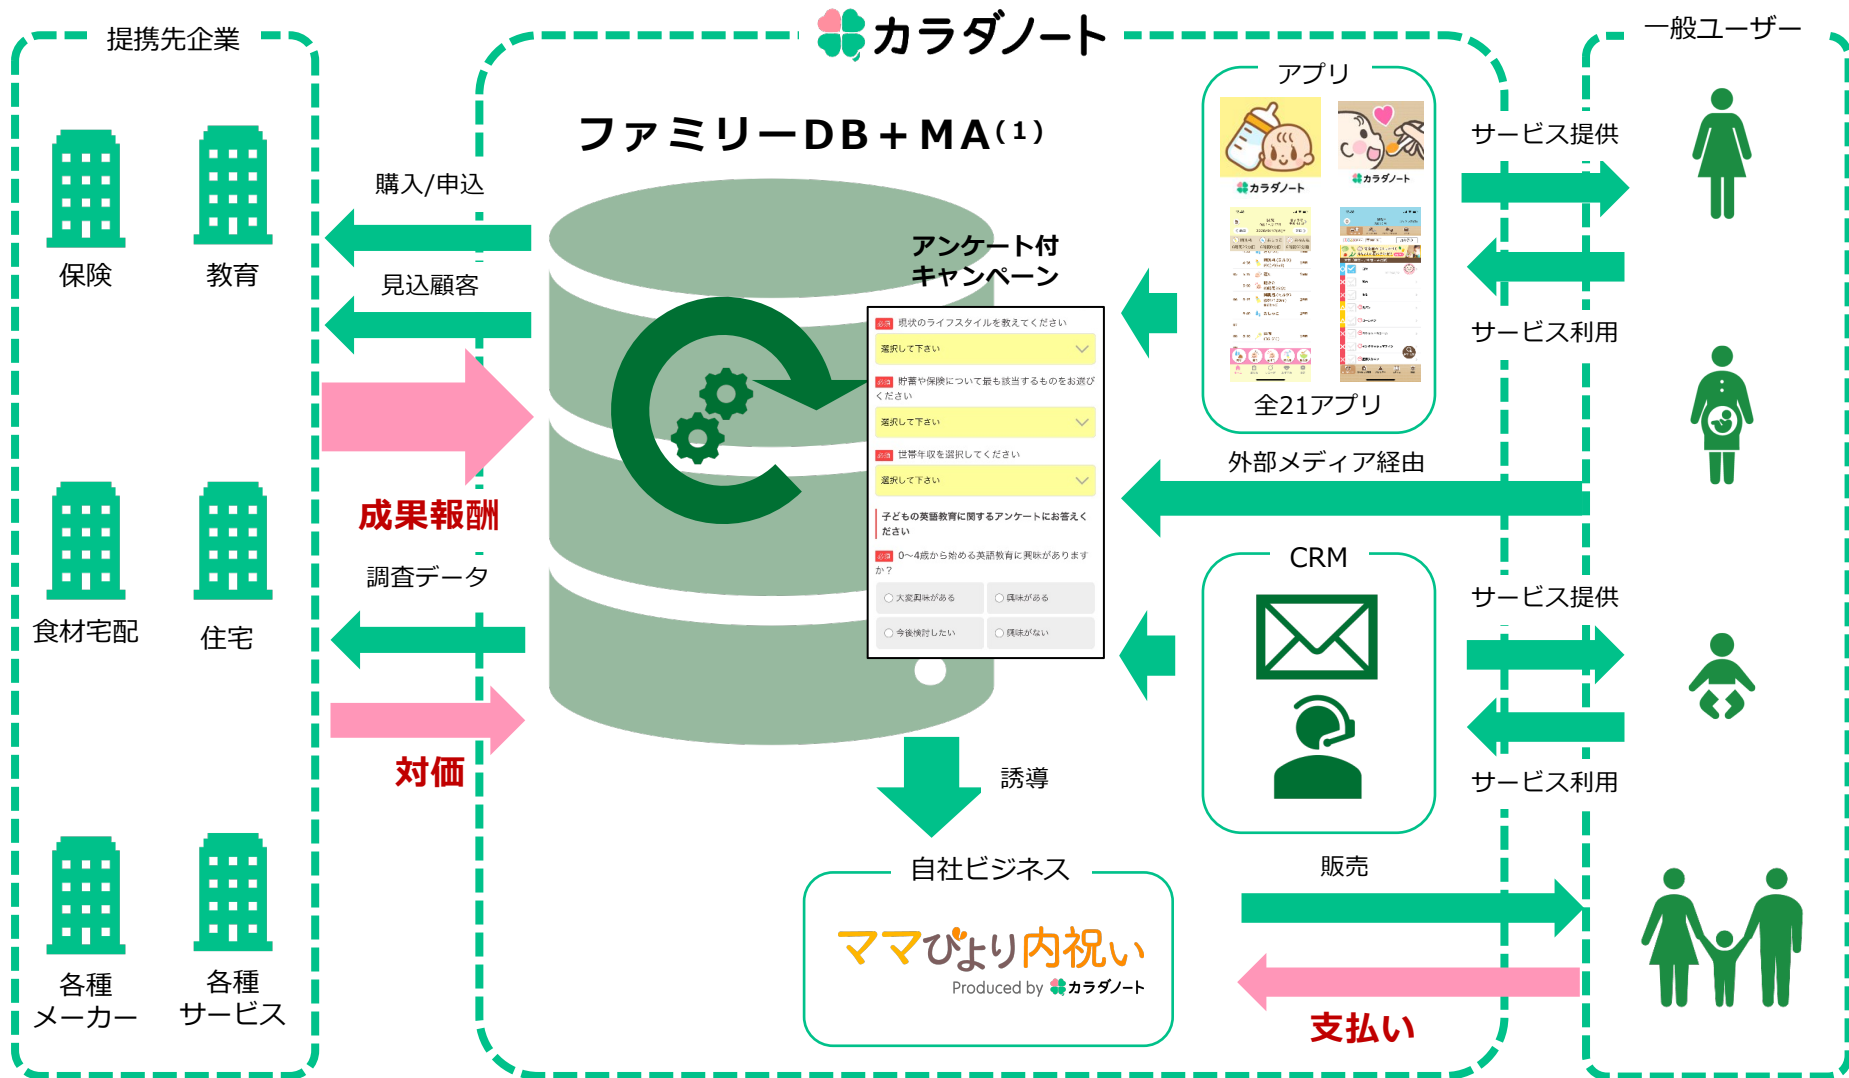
提携先企業

保険

教育

食材宅配

住宅

各種メーカー

各種サービス

カラダノート

ファミリーDB＋MA⁽¹⁾

購入/申込

見込顧客

成果報酬

調査データ

対価

アンケート付キャンペーン

必須 現状のライフスタイルを教えてください

選択して下さい

必須 貯蓄や保険について最も該当するものをお選びください

選択して下さい

必須 世帯年収を選択してください

選択して下さい

子どもの英語教育に関するアンケートにお答えください

必須 0〜4歳から始める英語教育に興味がありますか？

大変興味がある

興味がある

今後検討したい

興味がない

誘導

自社ビジネス

ママびより内祝い

Produced by カラダノート

アプリ

カラダノート

カラダノート

全21アプリ

外部メディア経由

CRM

一般ユーザー

サービス提供

サービス利用

サービス提供

サービス利用

販売

支払い